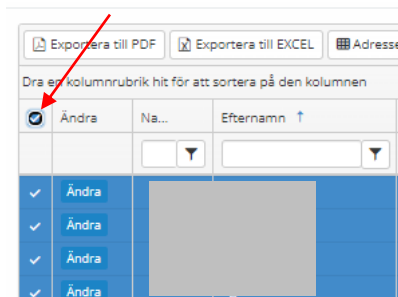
Exportera till PDF | Exportera till EXCEL | Adresse

Dra en kolumnrubrik hit för att sortera på den kolumnen

| | Ändra | Na... | Efternamn ↑ |
|---|---|---|---|
| | | | |
| ✔ | Ändra | | |
| ✔ | Ändra | | |
| ✔ | Ändra | | |
| ✔ | Ändra | | |